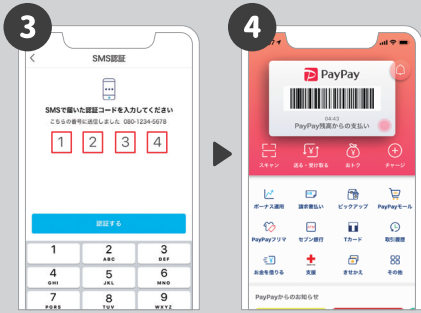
3

SMS認証

SMSで届いた認証コードを入力してください
こちらの番号に送信しました 080-1234-5678

1 2 3 4

認証する

1
2 ABC
3 DEF
4 GHI
5 JKL
6 MNO
7 PQRS
8 TUV
9 WXYZ

4

PayPay

04:43
PayPay残高からの支払い

スキャン
送る・受け取る
おトク
チャージ

ボーナス運用
請求書払い
ビックアップ
PayPayモール

PayPayフリマ
セブン銀行
Tカード
取引履歴

お金を借りる
支援
きせかえ
その他

PayPayからのお知らせ